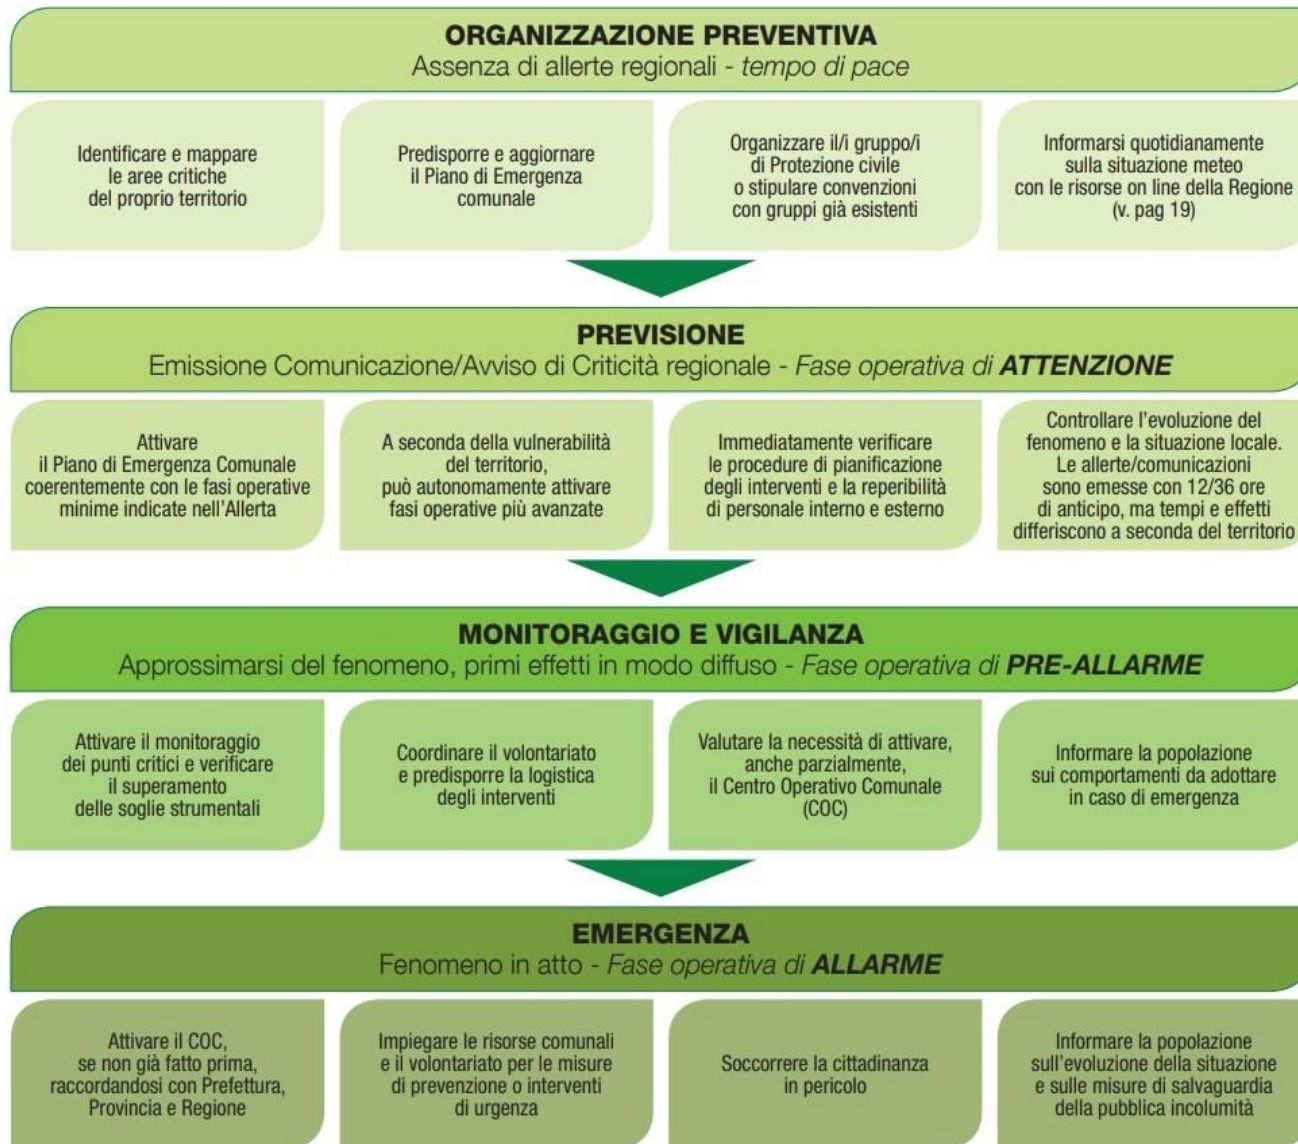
**ORGANIZZAZIONE PREVENTIVA**
Assenza di allerte regionali - *tempo di pace*

Identificare e mappare le aree critiche del proprio territorio

Predisporre e aggiornare il Piano di Emergenza comunale

Organizzare il/i gruppo/i di Protezione civile o stipulare convenzioni con gruppi già esistenti

Informarsi quotidianamente sulla situazione meteo con le risorse on line della Regione (v. pag 19)

**PREVISIONE**
Emissione Comunicazione/Avviso di Criticità regionale - *Fase operativa di* ***ATTENZIONE***

Attivare il Piano di Emergenza Comunale coerentemente con le fasi operative minime indicate nell'Allerta

A seconda della vulnerabilità del territorio, può autonomamente attivare fasi operative più avanzate

Immediatamente verificare le procedure di pianificazione degli interventi e la reperibilità di personale interno e esterno

Controllare l'evoluzione del fenomeno e la situazione locale. Le allerte/comunicazioni sono emesse con 12/36 ore di anticipo, ma tempi e effetti differiscono a seconda del territorio

**MONITORAGGIO E VIGILANZA**
Approssimarsi del fenomeno, primi effetti in modo diffuso - *Fase operativa di* ***PRE-ALLARME***

Attivare il monitoraggio dei punti critici e verificare il superamento delle soglie strumentali

Coordinare il volontariato e predisporre la logistica degli interventi

Valutare la necessità di attivare, anche parzialmente, il Centro Operativo Comunale (COC)

Informare la popolazione sui comportamenti da adottare in caso di emergenza

**EMERGENZA**
Fenomeno in atto - *Fase operativa di* ***ALLARME***

Attivare il COC, se non già fatto prima, raccordandosi con Prefettura, Provincia e Regione

Impiegare le risorse comunali e il volontariato per le misure di prevenzione o interventi di urgenza

Soccorrere la cittadinanza in pericolo

Informare la popolazione sull'evoluzione della situazione e sulle misure di salvaguardia della pubblica incolumità